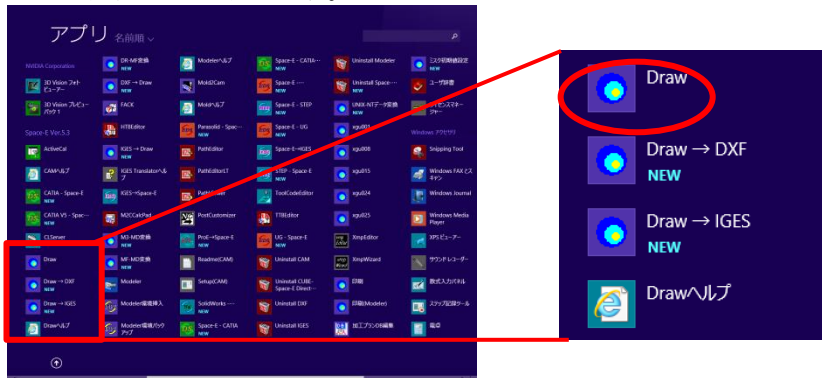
アプリ 名前順 ⌄

NVIDIA Corporation

3D Vision フォトビューアー

3D Vision プレビューパック 1

Space-E Ver.5.3

ActiveCal

CAMヘルプ

CATIA - Space-E
NEW

CATIA V5 - Space-...
NEW

CLServer

Draw

Draw → DXF
NEW

Draw → IGES
NEW

Drawヘルプ

DR-MF変換
NEW

DXF → Draw
NEW

FACK

HTBEditor

IGES → Draw
NEW

IGES→Space-E

M2CCalcPad

M2-MD変換
NEW

MF-MD変換
NEW

Modeler

Modeler環境導入
NEW

Modeler環境バックアップ

Modelerヘルプ

Mold2Cam

Moldヘルプ

Parasolid - Space-...
NEW

PathEditor

PathEditorLT

PathEditor

PostCustomizer

ProE→Space-E
NEW

Readme(CAM)

Setup(CAM)

SolidWorks - ...
NEW

Space-E - CATIA
NEW

Space-E - CATIA ...
NEW

Space-E - ...
NEW

Space-E - STEP
NEW

Space-E - UG
NEW

Space-E→IGES

STEP - Space-E
NEW

ToolCodeEditor

TTBEditor

UG - Space-E
NEW

Uninstall CAM

Uninstall CUBE-Space-E Direct-...

Uninstall DXF

Uninstall IGES

Uninstall Modeler

Uninstall Space-...
NEW

UNIX-NTデータ変換
NEW

xgu001

xgu008

xgu015

xgu024

xgu025

XmpEditor

XmpWizard

印刷

印刷(Modeler)

加工プラン00編集

ミラ初期値設定
NEW

ユーザ辞書

ライセンスマネージャー

Windows アクセサリ

Snipping Tool

Windows FAX とスキャン

Windows Journal

Windows Media Player

XPS ビューアー

サウンド レコーダー

数式入力パネル

ステップ記録ツール

電卓

Draw

Draw → DXF
NEW

Draw → IGES
NEW

Drawヘルプ